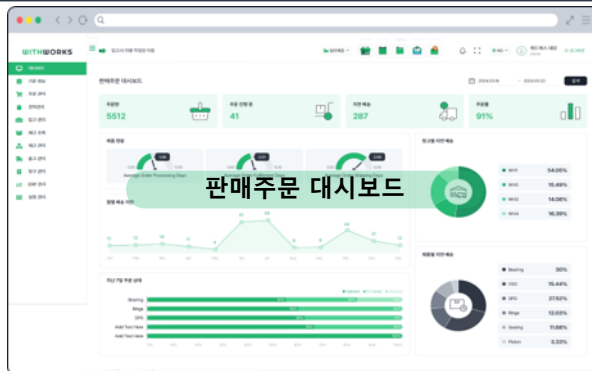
WITHWORKS

판매주문 대시보드

주문량
5512

41

287

91%

Average Order Processing Days

판매주문 대시보드

54.05%
15.49%
14.06%
16.36%

Bearing 30%
15.44%
27.52%
12.03%
11.66%
3.33%

Bearing
Rings
SPG
Add Text Here
Add Text Here
Add Text Here